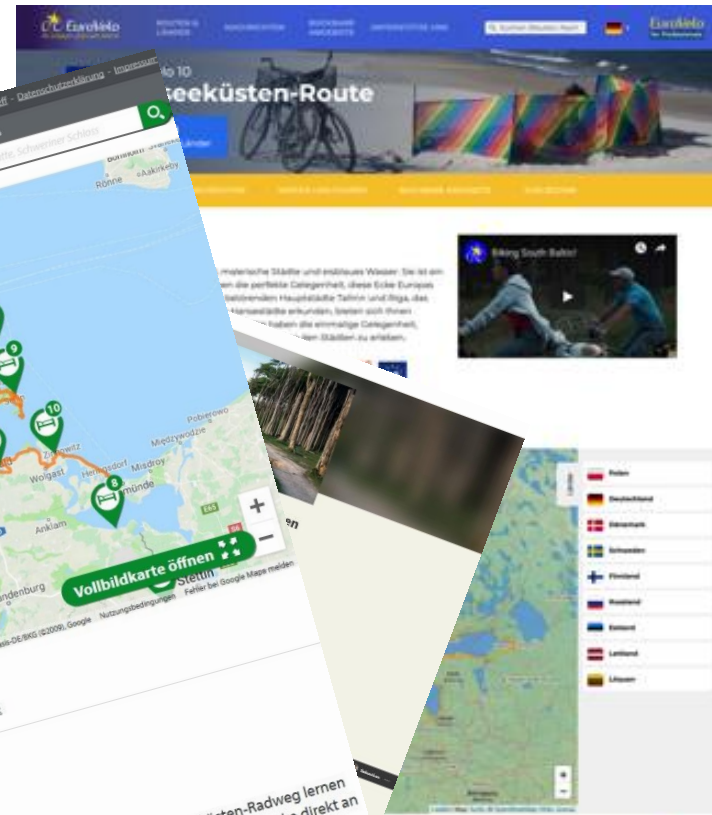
EuroVelo
ROUTEN & LÄNDER
NACHRICHTEN
BUCHBARE ANGEBOTE
UNTERSTÜTZE UNS
EuroVelo
lo 10
seeküsten-Route
Länder
Biking South Baltic!
malerische Städte und azurblaues Wasser. Sie ist ein die perfekte Gelegenheit, diese Ecke Europas Hauptstädte Tallinn und Riga, das Hansestädte erkunden, bieten sich Ihnen haben die einmalige Gelegenheit, den Städten zu erleben.
Datenschutzerklärung · Impressum
Schweriner Schloss
Bornholm
Rönne
Aakirkeby
9
10
8
Pobierowo
Międzywodzie
Misdroy
Heringsdorf
Zinnowitz
Wolgast
Anklam
münde
Stettin
denburg
E65
Vollbildkarte öffnen
Fehler bei Google Maps melden
Nutzungsbedingungen
Google
Polen
Deutschland
Dänemark
Schweden
Finnland
Russland
Estland
Lettland
Litauen
küsten-Radweg lernen
direkt an